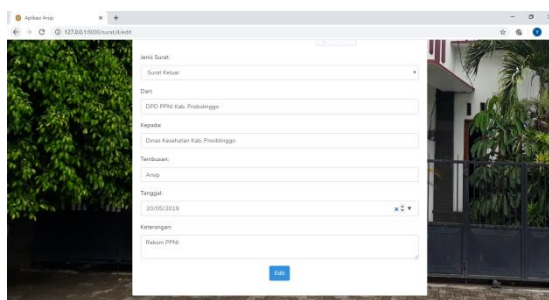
Aplikasi Arsip
127.0.0.1:8000/surat/4/edit

Jenis Surat:
Surat Keluar
Dari:
DPD PPNI Kab. Probolinggo
Kepada:
Dinas Kesehatan Kab. Probolinggo
Tembusan:
Arsip
Tanggal:
20/05/2019
Keterangan:
Rakom PPNI
Edit